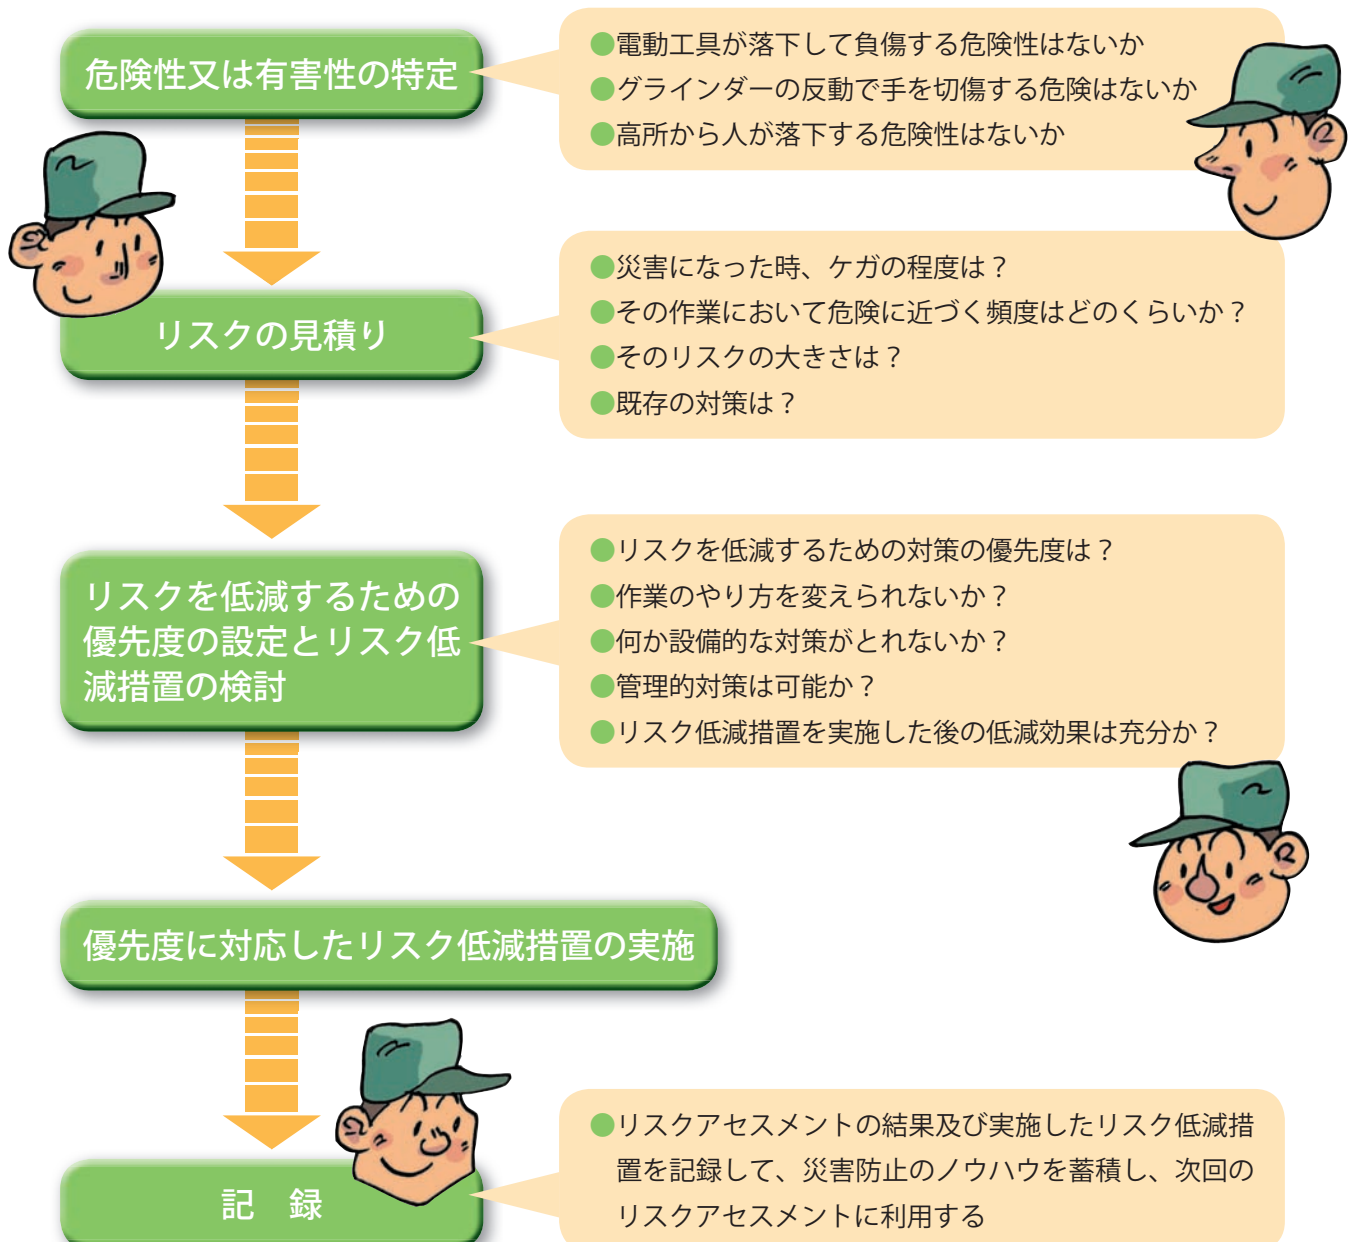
危険性又は有害性の特定

●電動工具が落下して負傷する危険性はないか
●グラインダーの反動で手を切傷する危険はないか
●高所から人が落下する危険性はないか

リスクの見積り

●災害になった時、ケガの程度は？
●その作業において危険に近づく頻度はどのくらいか？
●そのリスクの大きさは？
●既存の対策は？

リスクを低減するための優先度の設定とリスク低減措置の検討

●リスクを低減するための対策の優先度は？
●作業のやり方を変えられないか？
●何か設備的な対策がとれないか？
●管理的対策は可能か？
●リスク低減措置を実施した後の低減効果は充分か？

優先度に対応したリスク低減措置の実施

記　録

●リスクアセスメントの結果及び実施したリスク低減措置を記録して、災害防止のノウハウを蓄積し、次回のリスクアセスメントに利用する